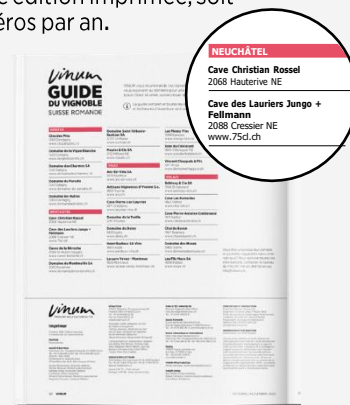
e édition imprimée, soit
éros par an.

NEUCHÂTEL

Cave Christian Rossel
2068 Hauterive NE

Cave des Lauriers Jungo + Fellmann
2088 Cressier NE
www.75cl.ch

vinum
GUIDE
DU VIGNOBLE
SUISSE ROMANDE

vinum